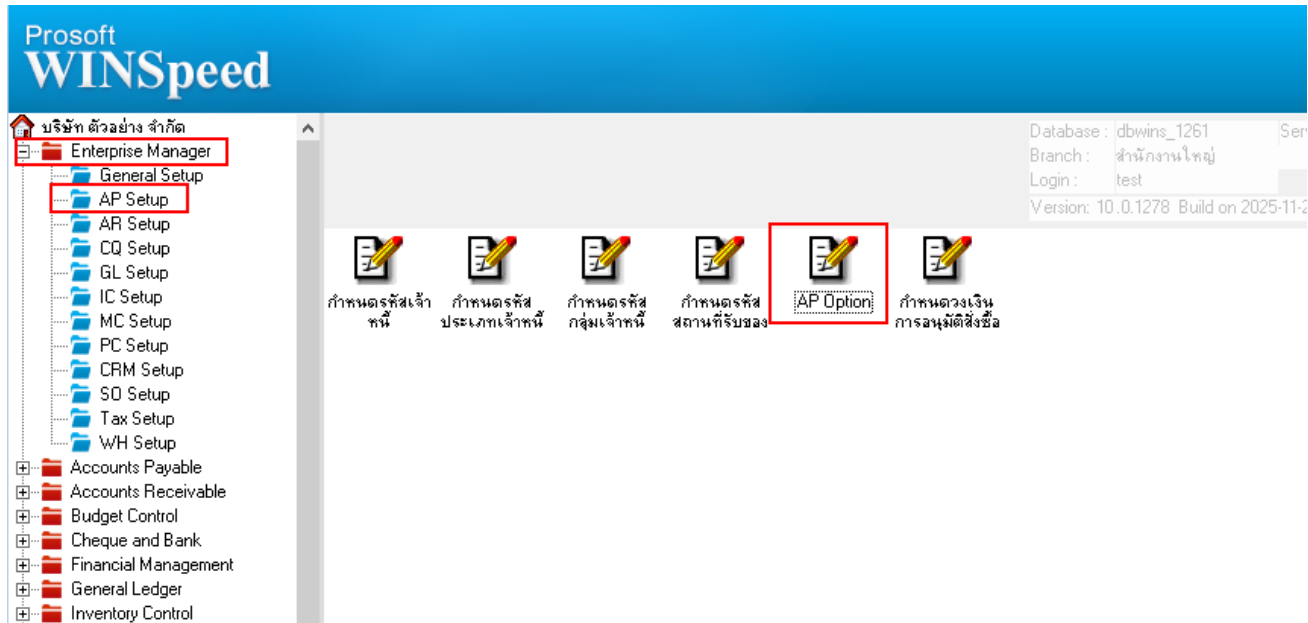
Prosoft
WINSpeed

บริษัท ตัวอย่าง จำกัด
Enterprise Manager
General Setup
AP Setup
AR Setup
CQ Setup
GL Setup
IC Setup
MC Setup
PC Setup
CRM Setup
SO Setup
Tax Setup
WH Setup
Accounts Payable
Accounts Receivable
Budget Control
Cheque and Bank
Financial Management
General Ledger
Inventory Control

Database : dbwins_1261
Branch : สำนักงานใหญ่
Login : test
Version: 10.0.1278 Build on 2025-11-2

Serv

กำหนดรหัสเจ้าหนี้
กำหนดรหัสประเภทเจ้าหนี้
กำหนดรหัสกลุ่มเจ้าหนี้
กำหนดรหัสสถานที่รับของ
AP Option
กำหนดวงเงินการอนุมัติสั่งซื้อ